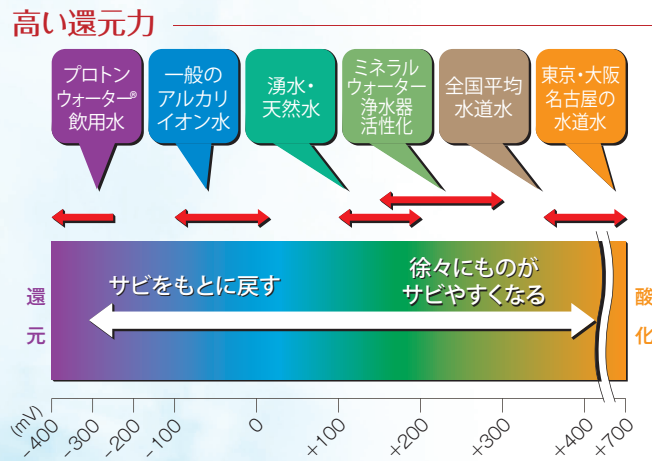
高い還元力

プロトンウォーター®飲用水

一般のアルカリイオン水

湧水・天然水

ミネラルウォーター浄水器活性化

全国平均水道水

東京・大阪名古屋の水道水

還元

サビをもとに戻す

徐々にものがサビやすくなる

酸化

(mV)
-400
-300
-200
-100
0
+100
+200
+300
+400
+700